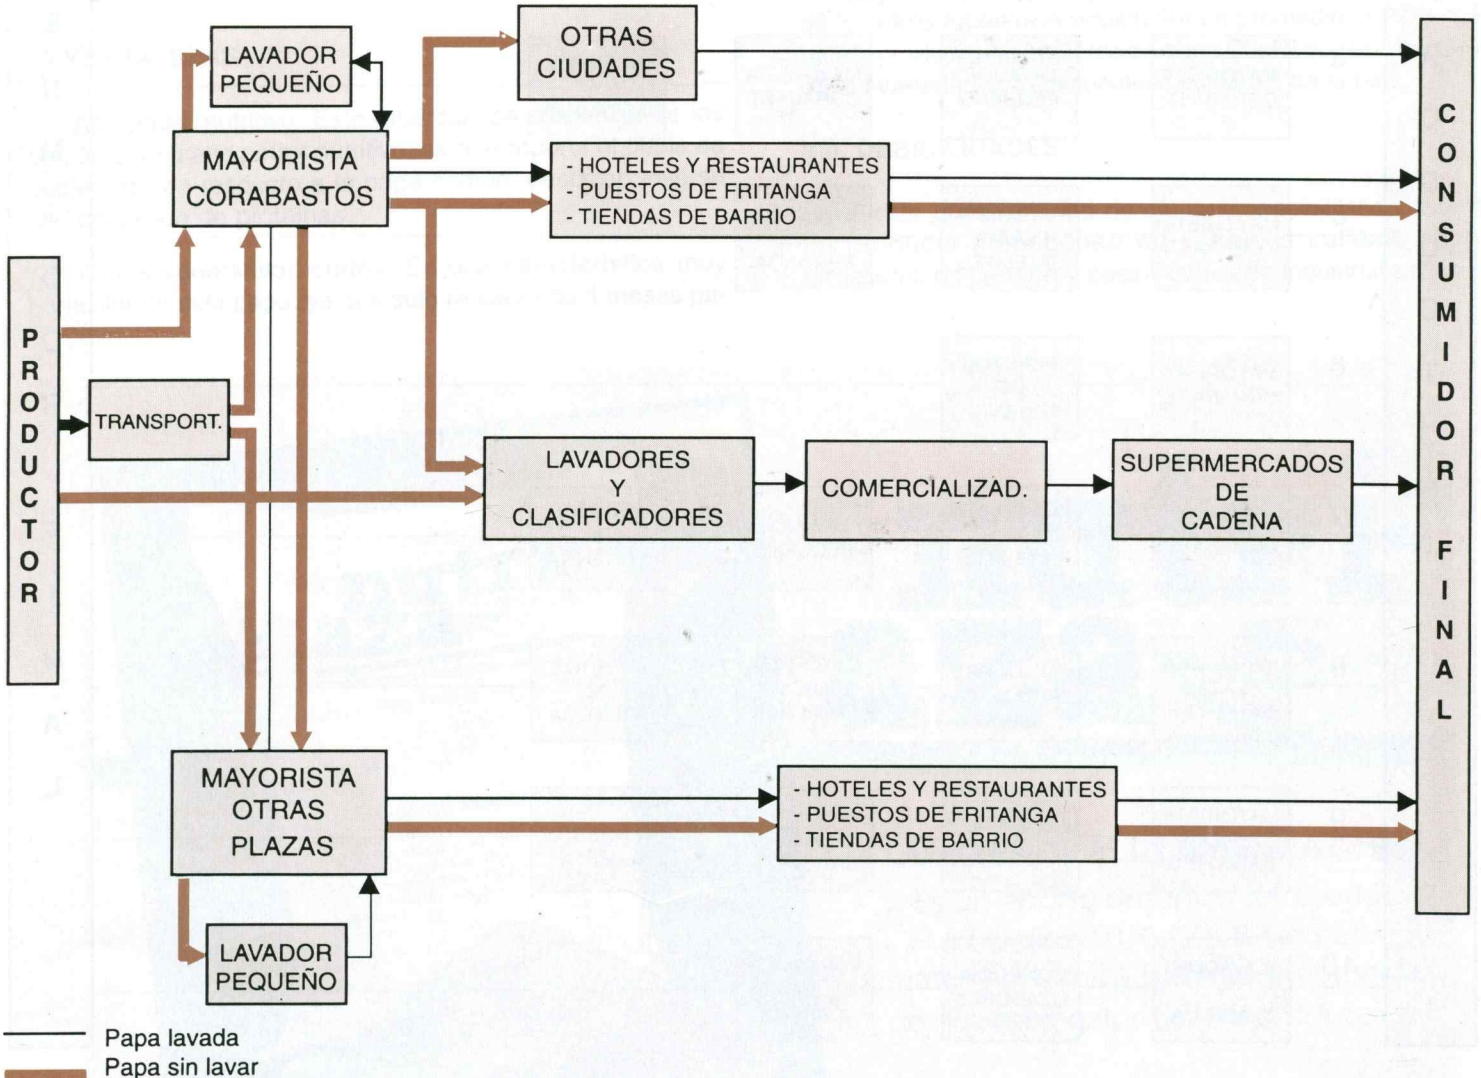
PRODUCTOR

LAVADOR PEQUEÑO

MAYORISTA CORABASTOS

OTRAS CIUDADES

- HOTELES Y RESTAURANTES
- PUESTOS DE FRITANGA
- TIENDAS DE BARRIO

TRANSPORT.

LAVADORES Y CLASIFICADORES

COMERCIALIZAD.

SUPERMERCADOS DE CADENA

MAYORISTA OTRAS PLAZAS

- HOTELES Y RESTAURANTES
- PUESTOS DE FRITANGA
- TIENDAS DE BARRIO

LAVADOR PEQUEÑO

CONSUMIDOR FINAL

Papa lavada
Papa sin lavar